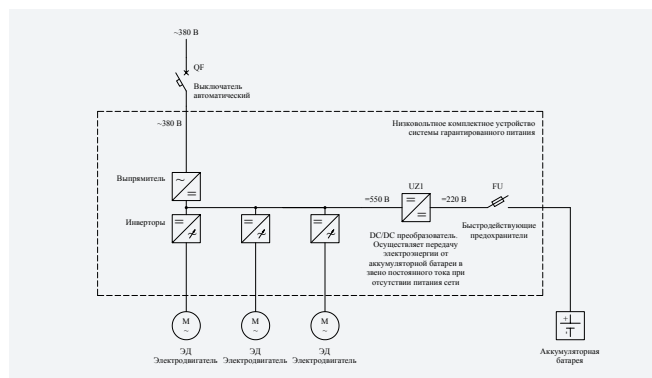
~380 В

QF

Выключатель автоматический

~380 В

Низковольтное комплектное устройство системы гарантированного питания

Выпрямитель

Инверторы

=550 В

UZ1

=220 В

FU

DC/DC преобразователь. Осуществляет передачу электроэнергии от аккумуляторной батареи в звено постоянного тока при отсутствии питания сети

Быстродействующие предохранители

M
~

ЭД
Электродвигатель

M
~

ЭД
Электродвигатель

M
~

ЭД
Электродвигатель

+
-

Аккумуляторная батарея